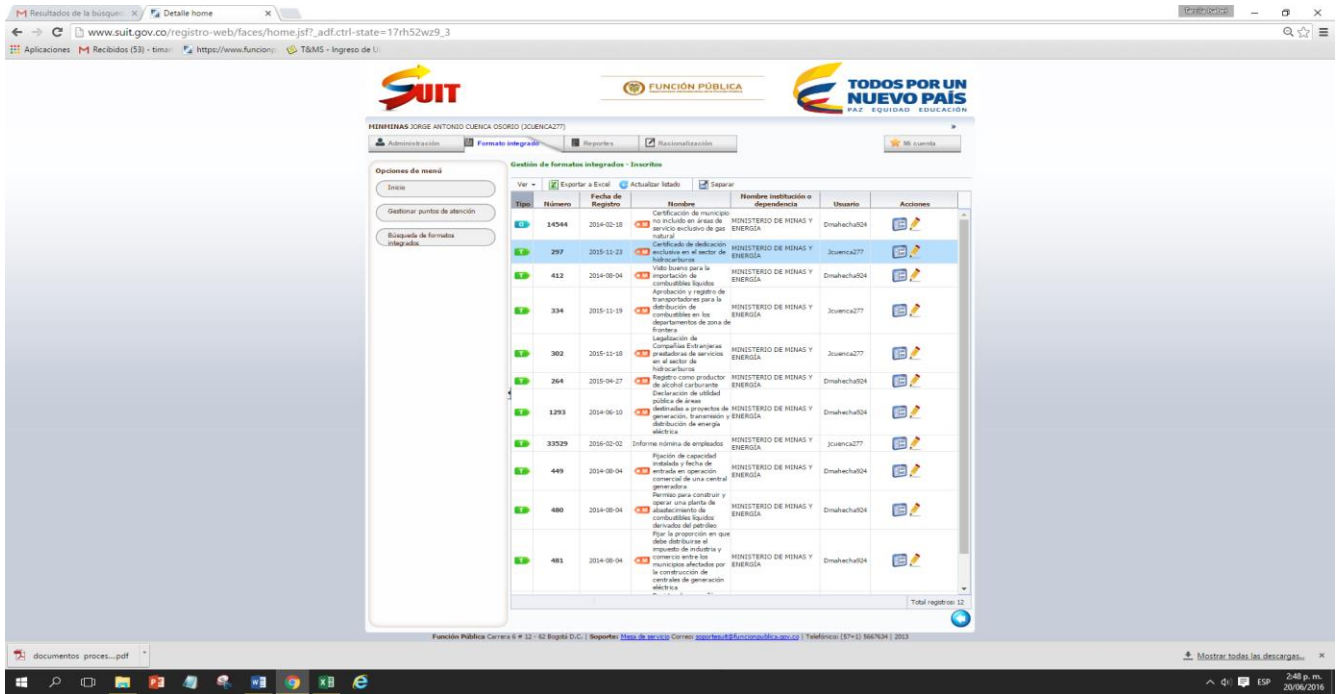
Resultados de la búsqued × Detalle home ×

www.suit.gov.co/registro-web/faces/home.jsf?_adf.ctrl-state=17rh52wz9_3

Aplicaciones Recibidos (53) - timar https://www.funcionp T&MS - Ingreso de U

SUIT

FUNCIÓN PÚBLICA

TODOS POR UN NUEVO PAÍS
PAZ EQUIDAD EDUCACIÓN

MINMINAS JORGE ANTONIO CUENCA OSORIO (JCUENCA277)

Administración | Formato integrado | Reportes | Racionalización | Mi cuenta

Opciones de menú

Inicio

Gestionar puntos de atención

Búsqueda de formatos integrados

Gestión de formatos integrados - Inscritos

Ver | Exportar a Excel | Actualizar listado | Separar

| Tipo | Número | Fecha de Registro | Nombre | Nombre institución o dependencia | Usuario | Acciones |
|---|---|---|---|---|---|---|
| O | 14544 | 2014-02-18 | Certificación de municipio no incluido en áreas de servicio exclusivo de gas natural | MINISTERIO DE MINAS Y ENERGÍA | Dmahecha924 | |
| T | 297 | 2015-11-23 | Certificado de dedicación exclusiva en el sector de hidrocarburos | MINISTERIO DE MINAS Y ENERGÍA | Jcuenca277 | |
| T | 412 | 2014-08-04 | Visto bueno para la importación de combustibles líquidos | MINISTERIO DE MINAS Y ENERGÍA | Dmahecha924 | |
| T | 334 | 2015-11-19 | Aprobación y registro de transportadores para la distribución de combustibles en los departamentos de zona de frontera | MINISTERIO DE MINAS Y ENERGÍA | Jcuenca277 | |
| T | 302 | 2015-11-18 | Legalización de Compañías Extranjeras prestadoras de servicios en el sector de hidrocarburos | MINISTERIO DE MINAS Y ENERGÍA | Jcuenca277 | |
| T | 264 | 2015-04-27 | Registro como productor de alcohol carburante | MINISTERIO DE MINAS Y ENERGÍA | Dmahecha924 | |
| T | 1293 | 2014-06-10 | Declaración de utilidad pública de áreas destinadas a proyectos de generación, transmisión y distribución de energía eléctrica | MINISTERIO DE MINAS Y ENERGÍA | Dmahecha924 | |
| T | 33529 | 2016-02-02 | Informe nómina de empleados | MINISTERIO DE MINAS Y ENERGÍA | Jcuenca277 | |
| T | 449 | 2014-08-04 | Fijación de capacidad instalada y fecha de entrada en operación comercial de una central generadora | MINISTERIO DE MINAS Y ENERGÍA | Dmahecha924 | |
| T | 480 | 2014-08-04 | Permiso para construir y operar una planta de abastecimiento de combustibles líquidos derivados del petróleo | MINISTERIO DE MINAS Y ENERGÍA | Dmahecha924 | |
| T | 481 | 2014-08-04 | Fijar la proporción en que debe distribuirse el impuesto de industria y comercio entre los municipios afectados por la construcción de centrales de generación eléctrica | MINISTERIO DE MINAS Y ENERGÍA | Dmahecha924 | |

Total registros: 12

Función Pública Carrera 6 # 12 - 62 Bogotá D.C. | Soporte: Mesa de servicio Correo: soportesuit@funcionpublica.gov.co | Teléfonos: (57+1) 5667634 | 2013

documentos proces....pdf

Mostrar todas las descargas...

ESP 2:48 p. m. 20/06/2016